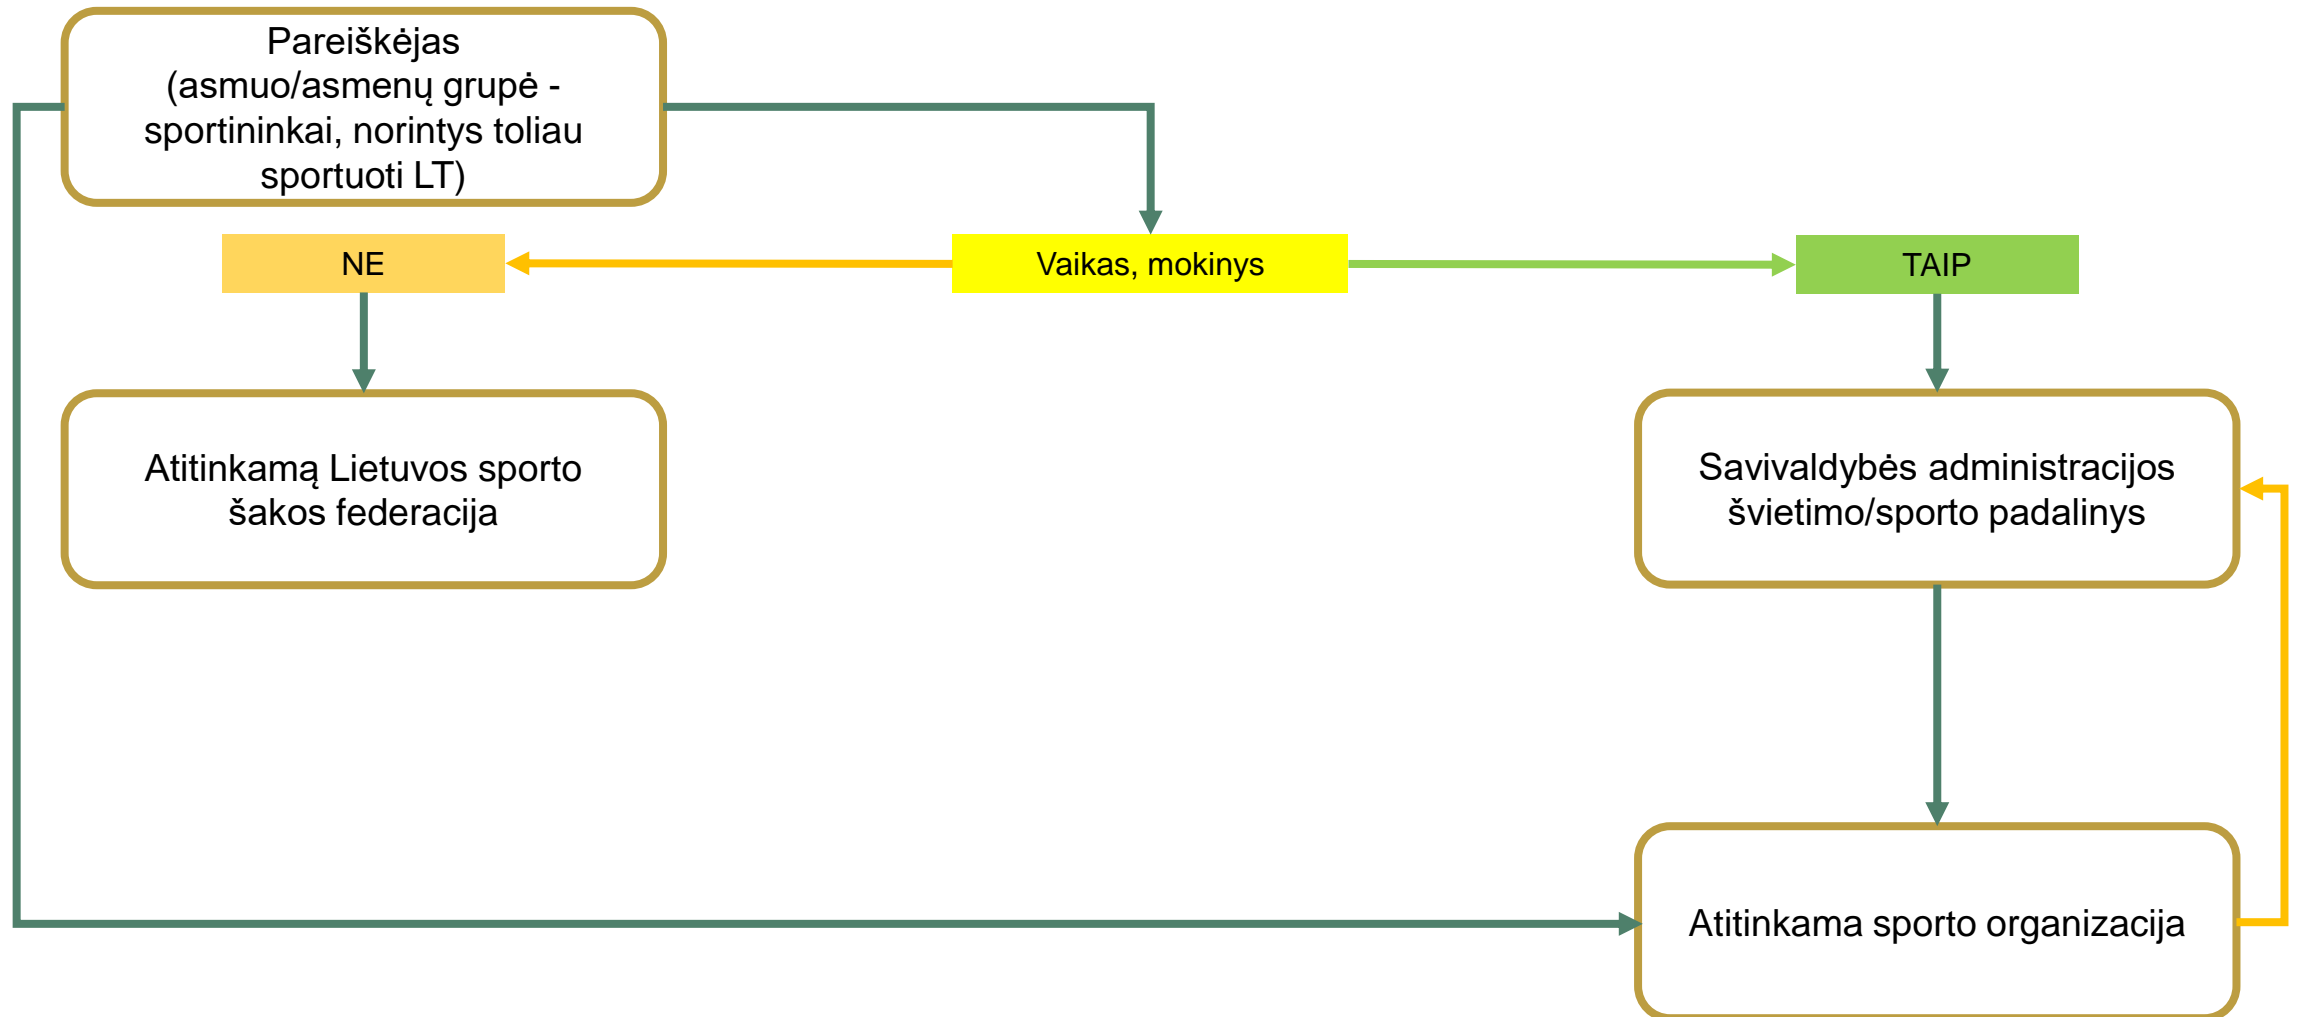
Pareiškėjas
(asmuo/asmenų grupė - sportininkai, norintys toliau sportuoti LT)

NE

Vaikas, mokinys

TAIP

Atitinkamą Lietuvos sporto šakos federacija

Savivaldybės administracijos švietimo/sporto padalinys

Atitinkama sporto organizacija